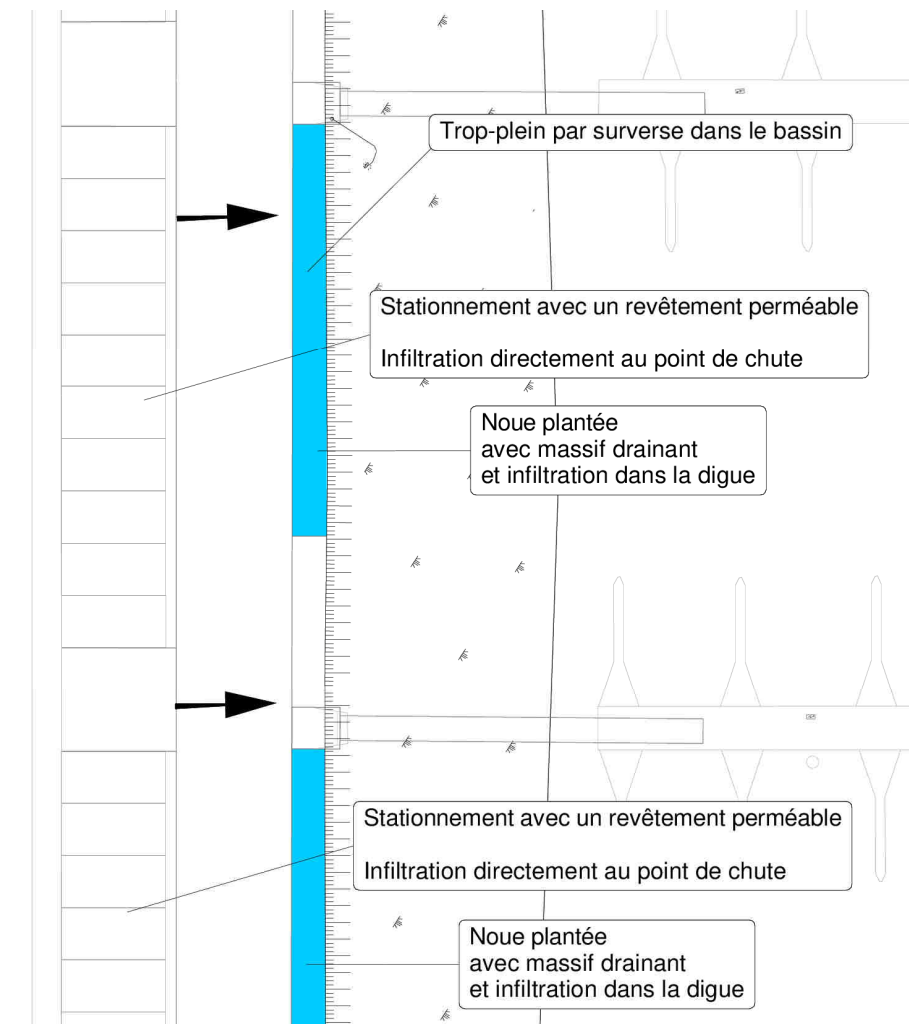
Trop-plein par surverse dans le bassin

Stationnement avec un revêtement perméable

Infiltration directement au point de chute

Noue plantée
avec massif drainant
et infiltration dans la digue

Stationnement avec un revêtement perméable

Infiltration directement au point de chute

Noue plantée
avec massif drainant
et infiltration dans la digue